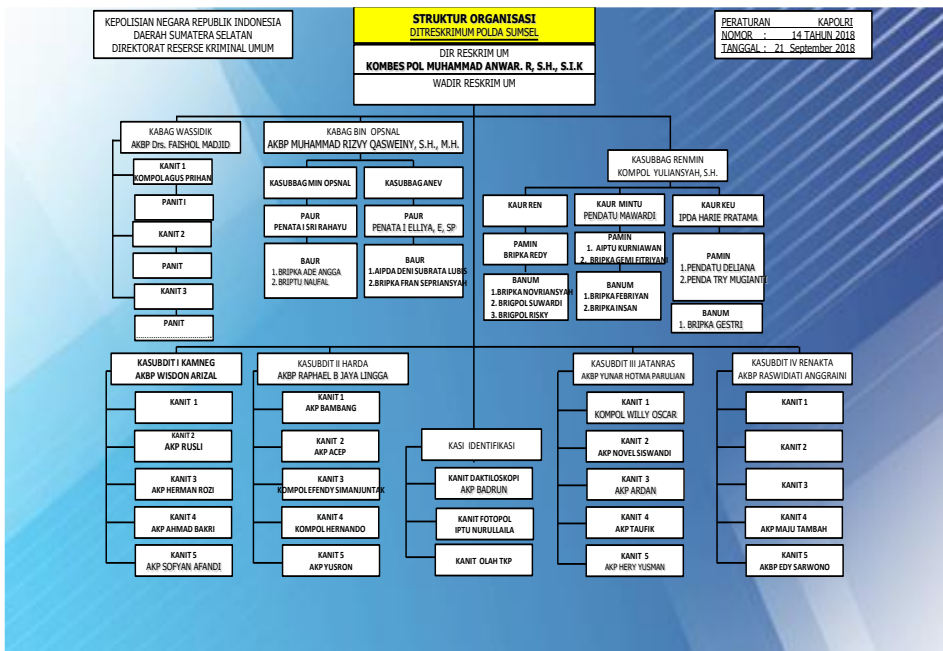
KEPOLISIAN NEGARA REPUBLIK INDONESIA
DAERAH SUMATERA SELATAN
DIREKTORAT RESERSE KRIMINAL UMUM

STRUKTUR ORGANISASI
DITRESKRIMUM POLDA SUMSEL

PERATURAN KAPOLRI
NOMOR : 14 TAHUN 2018
TANGGAL : 21 September 2018

DIR RESKRIM UM
KOMBES POL MUHAMMAD ANWAR. R, S.H., S.I.K

WADIR RESKRIM UM

KABAG WASSIDIK
AKBP Drs. FAISHOL MADJID

KANIT 1
KOMPOL AGUS PRIHAN

PANIT I

KANIT 2

PANIT

KANIT 3

PANIT

KABAG BIN OPSNAL
AKBP MUHAMMAD RIZVY QASWEINY, S.H., M.H.

KASUBBAG MIN OPSNAL

KASUBBAG ANEV

PAUR
PENATA I SRI RAHAYU

PAUR
PENATA I ELLIYA, E, SP

BAUR
1. BRIPKA ADE ANGGA
2. BRIPTU NAUFAL

BAUR
1.AIPDA DENI SUBRATA LUBIS
2.BRIPKA FRAN SEPRIANSYAH

KASUBBAG RENMIN
KOMPOL YULIANSYAH, S.H.

KAUR REN

KAUR MINTU
PENDATU MAWARDI

KAUR KEU
IPDA HARIE PRATAMA

PAMIN
BRIPKA REDY

PAMIN
1. AIPTU KURNIAWAN
2. BRIPKA GEMI FITRIYANI

PAMIN
1.PENDATU DELIANA
2.PENDA TRY MUGIANTI

BANUM
1.BRIPKA NOVRIANSYAH
2. BRIGPOL SUWARDI
3. BRIGPOL RISKY

BANUM
1.BRIPKA FEBRIYAN
2.BRIPKA INSAN

BANUM
1. BRIPKA GESTRI

KASUBDIT I KAMNEG
AKBP WISDON ARIZAL

KANIT 1

KANIT 2
AKP RUSLI

KANIT 3
AKP HERMAN ROZI

KANIT 4
AKP AHMAD BAKRI

KANIT 5
AKP SOFYAN AFANDI

KASUBDIT II HARDA
AKBP RAPHAEL B JAYA LINGGA

KANIT 1
AKP BAMBANG

KANIT 2
AKP ACEP

KANIT 3
KOMPOL EFENDY SIMANJUNTAK

KANIT 4
KOMPOL HERNANDO

KANIT 5
AKP YUSRON

KASI IDENTIFIKASI

KANIT DAKTILOSKOPI
AKP BADRUN

KANIT FOTOPOL
IPTU NURULLAILA

KANIT OLAH TKP

KASUBDIT III JATANRAS
AKBP YUNAR HOTMA PARULIAN

KANIT 1
KOMPOL WILLY OSCAR

KANIT 2
AKP NOVEL SISWANDI

KANIT 3
AKP ARDAN

KANIT 4
AKP TAUFIK

KANIT 5
AKP HERY YUSMAN

KASUBDIT IV RENAKTA
AKBP RASWIDIATI ANGGRAINI

KANIT 1

KANIT 2

KANIT 3

KANIT 4
AKP MAJU TAMBAH

KANIT 5
AKBP EDY SARWONO